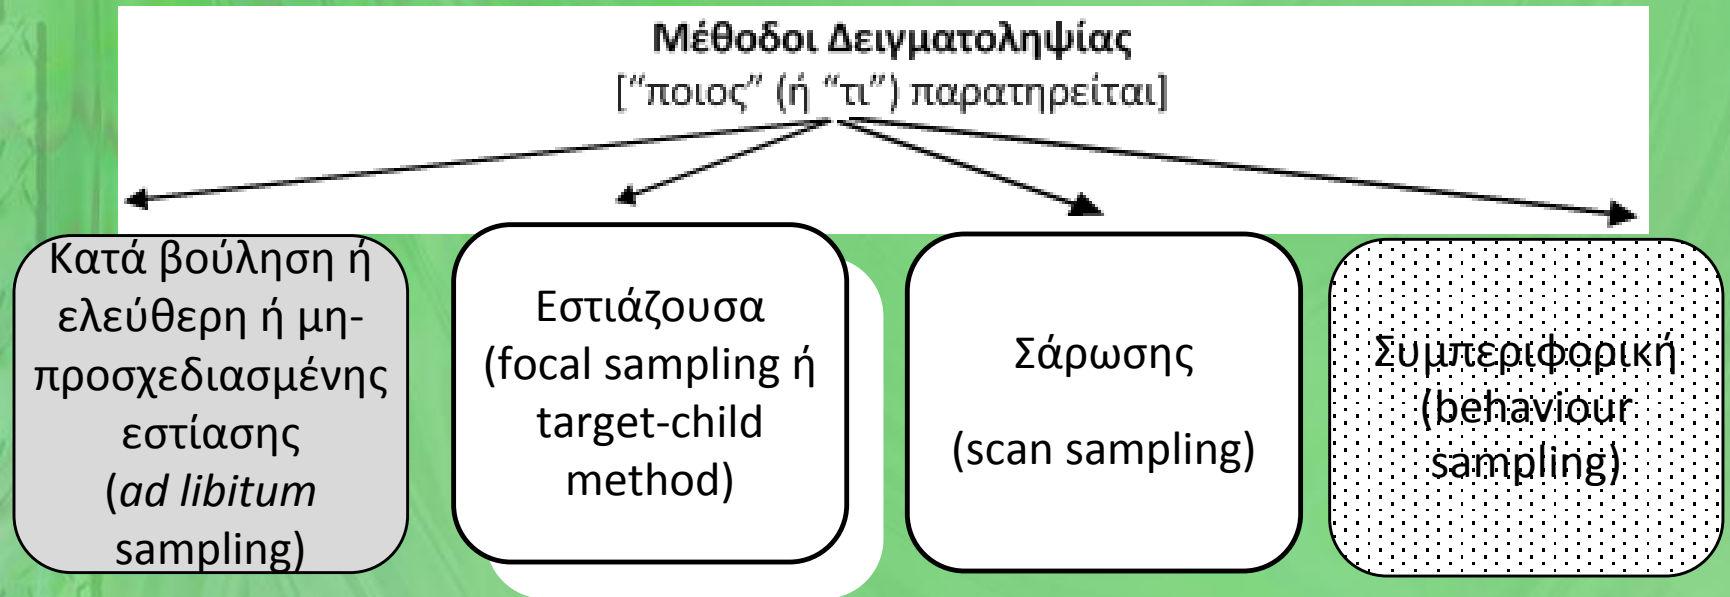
**Μέθοδοι Δειγματοληψίας**
[“ποιος” (ή “τι”) παρατηρείται]

Κατά βούληση ή ελεύθερη ή μη-προσχεδιασμένης εστίασης (*ad libitum* sampling)

Εστιάζουσα (focal sampling ή target-child method)

Σάρωσης

(scan sampling)

Συμπεριφορική (behaviour sampling)